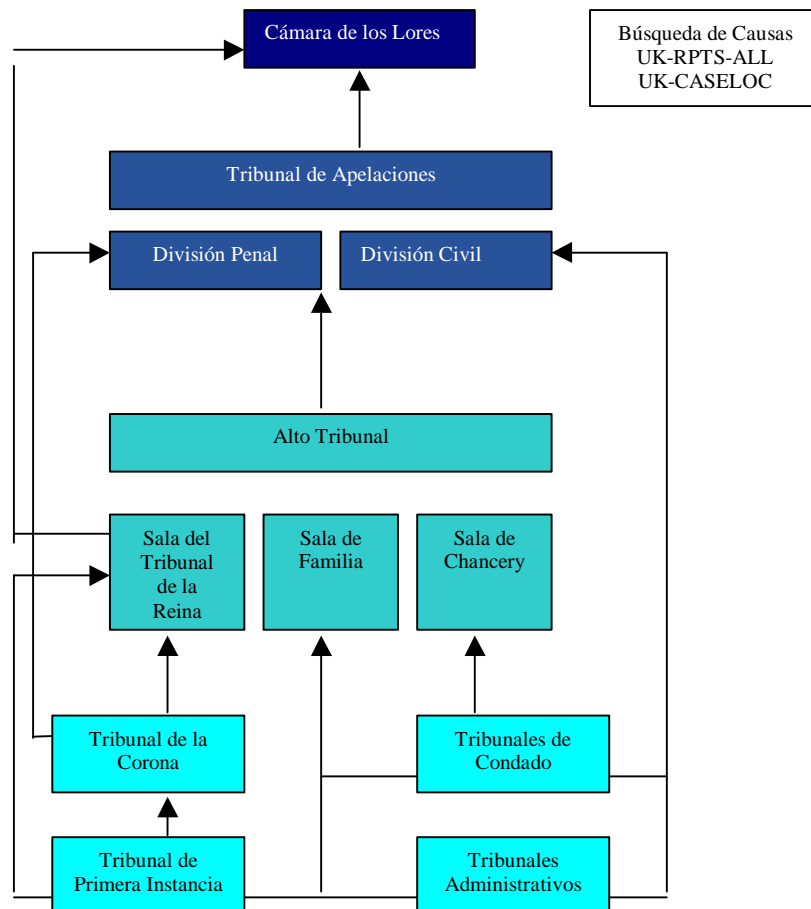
Cámara de los Lores

Búsqueda de Causas
UK-RPTS-ALL
UK-CASELOC

Tribunal de Apelaciones

División Penal

División Civil

Alto Tribunal

Sala del Tribunal de la Reina

Sala de Familia

Sala de Chancery

Tribunal de la Corona

Tribunales de Condado

Tribunal de Primera Instancia

Tribunales Administrativos